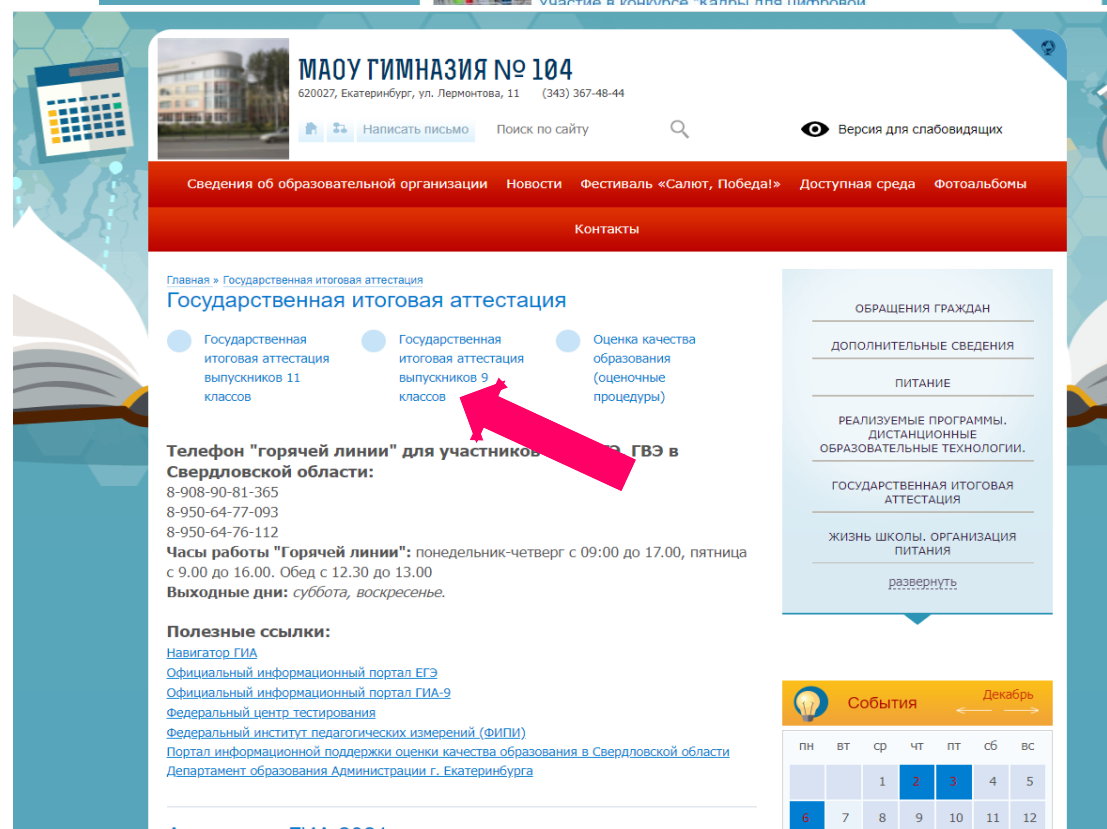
Участие в конкурсе "Кадры для цифровой

МАОУ ГИМНАЗИЯ № 104
620027, Екатеринбург, ул. Лермонтова, 11 (343) 367-48-44

Написать письмо
Поиск по сайту
Версия для слабовидящих

Сведения об образовательной организации
Новости
Фестиваль «Салют, Победа!»
Доступная среда
Фотоальбомы
Контакты

Главная » Государственная итоговая аттестация

Государственная итоговая аттестация

Государственная итоговая аттестация выпускников 11 классов
Государственная итоговая аттестация выпускников 9 классов
Оценка качества образования (оценочные процедуры)

Телефон "горячей линии" для участников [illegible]Э, ГВЭ в Свердловской области:
8-908-90-81-365
8-950-64-77-093
8-950-64-76-112
Часы работы "Горячей линии": понедельник-четверг с 09:00 до 17.00, пятница с 9.00 до 16.00. Обед с 12.30 до 13.00
Выходные дни: суббота, воскресенье.

Полезные ссылки:
Навигатор ГИА
Официальный информационный портал ЕГЭ
Официальный информационный портал ГИА-9
Федеральный центр тестирования
Федеральный институт педагогических измерений (ФИПИ)
Портал информационной поддержки оценки качества образования в Свердловской области
Департамент образования Администрации г. Екатеринбурга

ОБРАЩЕНИЯ ГРАЖДАН
ДОПОЛНИТЕЛЬНЫЕ СВЕДЕНИЯ
ПИТАНИЕ
РЕАЛИЗУЕМЫЕ ПРОГРАММЫ. ДИСТАНЦИОННЫЕ ОБРАЗОВАТЕЛЬНЫЕ ТЕХНОЛОГИИ.
ГОСУДАРСТВЕННАЯ ИТОГОВАЯ АТТЕСТАЦИЯ
ЖИЗНЬ ШКОЛЫ. ОРГАНИЗАЦИЯ ПИТАНИЯ
развернуть

События
Декабрь

| пн | вт | ср | чт | пт | сб | вс |
|---|---|---|---|---|---|---|
| | | 1 | 2 | 3 | 4 | 5 |
| 6 | 7 | 8 | 9 | 10 | 11 | 12 |